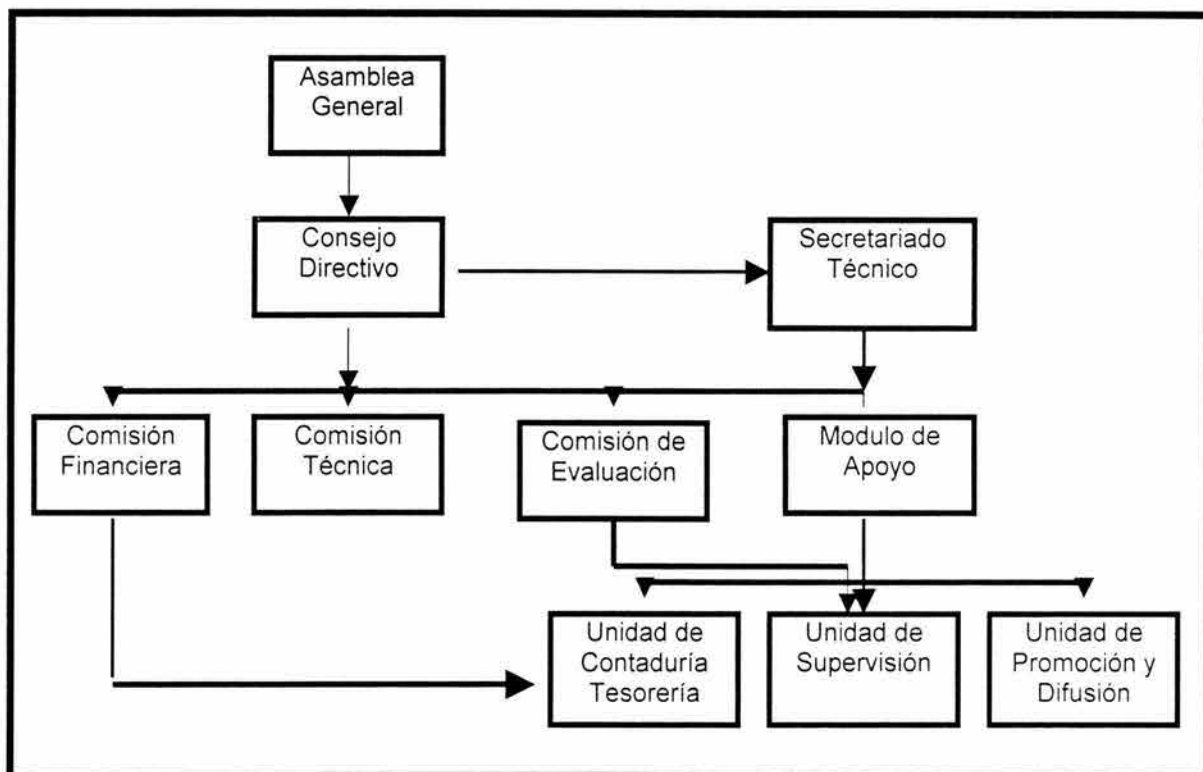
Asamblea General

Consejo Directivo

Secretariado Técnico

Comisión Financiera

Comisión Técnica

Comisión de Evaluación

Modulo de Apoyo

Unidad de Contaduría Tesorería

Unidad de Supervisión

Unidad de Promoción y Difusión